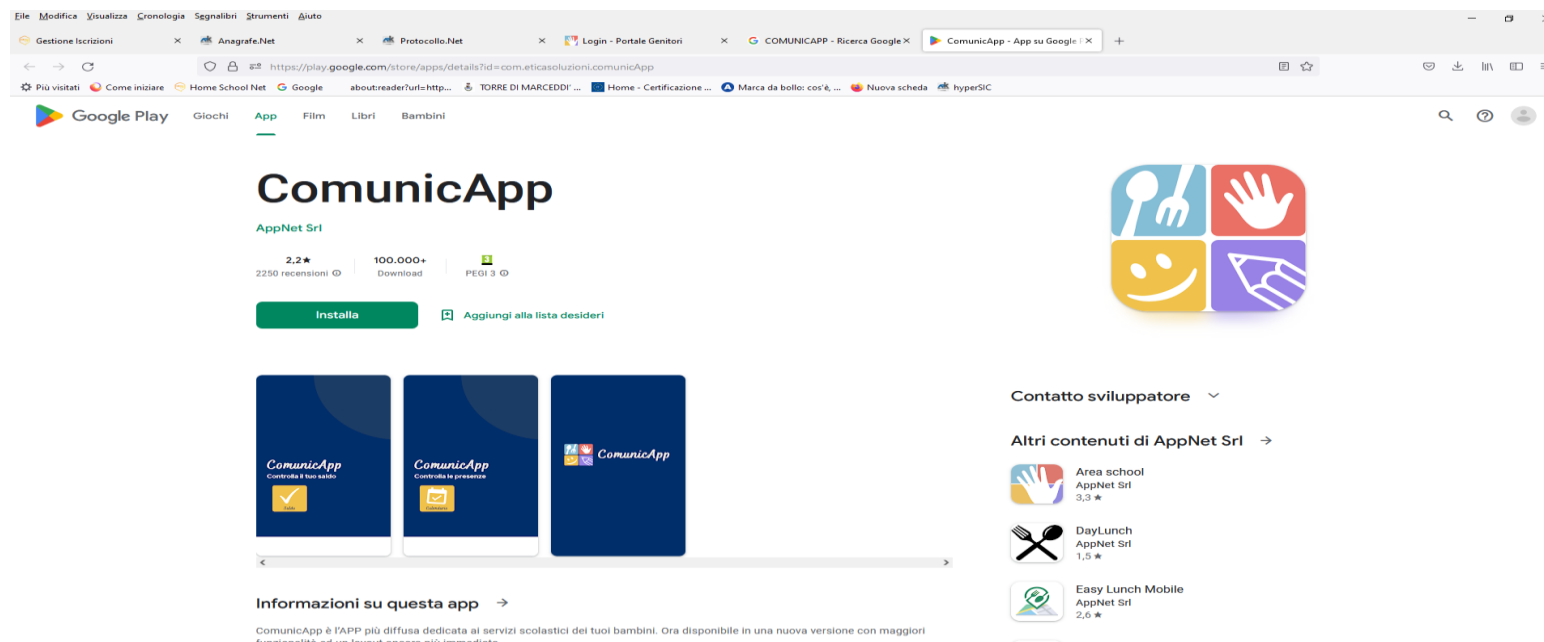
File Modifica Visualizza Cronologia Segnalibri Strumenti Aiuto

Gestione Iscrizioni ×
Anagrafe.Net ×
Protocollo.Net ×
Login - Portale Genitori ×
COMUNICAPP - Ricerca Google ×
ComunicApp - App su Google ×
+

https://play.google.com/store/apps/details?id=com.eticasoluzioni.comunicApp

Più visitati Come iniziare Home School Net Google about:reader?url=http... TORRE DI MARCEDDI' ... Home - Certificazione ... Marca da bollo: cos'è, ... Nuova scheda hyperSIC

Google Play Giochi App Film Libri Bambini

ComunicApp

AppNet Srl

2,2★
2250 recensioni

100.000+
Download

PEGI 3

Installa

Aggiungi alla lista desideri

ComunicApp
Controlla il tuo saldo

ComunicApp
Controlla le presenze

ComunicApp

Contatto sviluppatore

Altri contenuti di AppNet Srl →

Area school
AppNet Srl
3,3 ★

DayLunch
AppNet Srl
1,5 ★

Easy Lunch Mobile
AppNet Srl
2,6 ★

Informazioni su questa app →

ComunicApp è l'APP più diffusa dedicata ai servizi scolastici dei tuoi bambini. Ora disponibile in una nuova versione con maggiori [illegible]